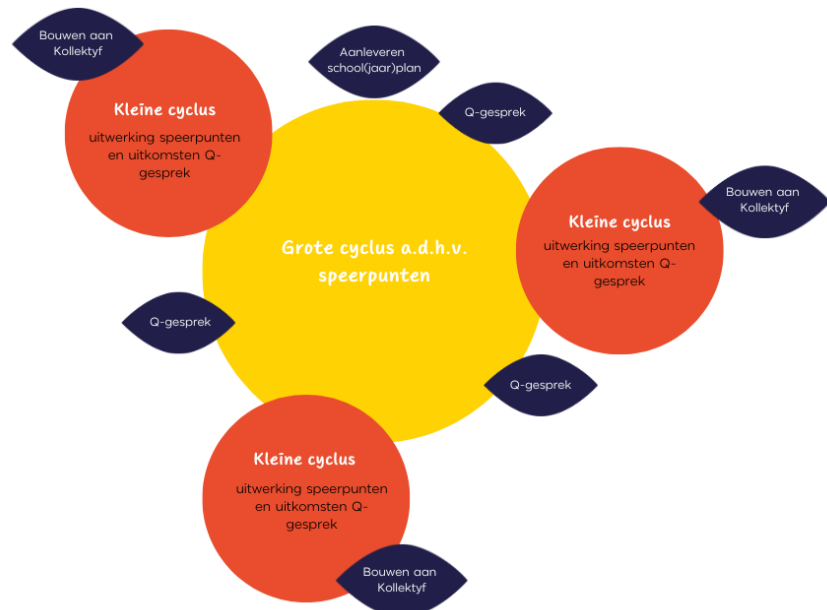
Bouwen aan Kollektyf

Kleine cyclus

uitwerking speerpunten en uitkomsten Q-gesprek

Aanleveren school(jaar)plan

Q-gesprek

Grote cyclus a.d.h.v. speerpunten

Bouwen aan Kollektyf

Kleine cyclus

uitwerking speerpunten en uitkomsten Q-gesprek

Q-gesprek

Q-gesprek

Kleine cyclus

uitwerking speerpunten en uitkomsten Q-gesprek

Bouwen aan Kollektyf